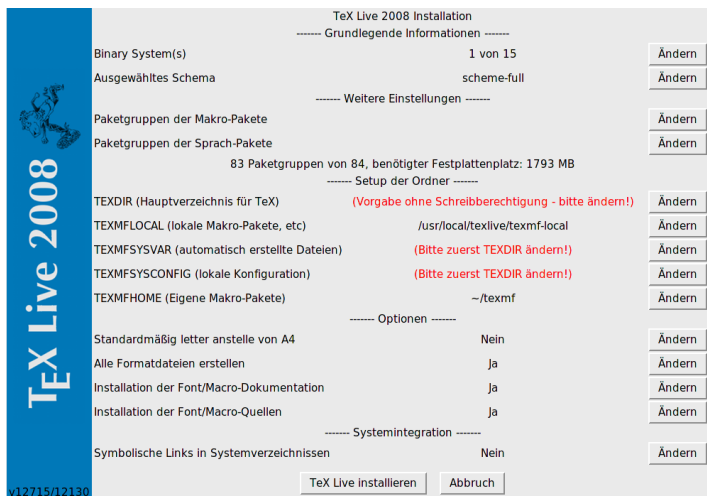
TeX Live 2008

v12715/12130

TeX Live 2008 Installation
------- Grundlegende Informationen -------

| | | |
|---|---|---|
| Binary System(s) | 1 von 15 | Ändern |
| Ausgewähltes Schema | scheme-full | Ändern |

------- Weitere Einstellungen -------

| | |
|---|---|
| Paketgruppen der Makro-Pakete | Ändern |
| Paketgruppen der Sprach-Pakete | Ändern |

83 Paketgruppen von 84, benötigter Festplattenplatz: 1793 MB
------- Setup der Ordner -------

| | | |
|---|---|---|
| TEXDIR (Hauptverzeichnis für TeX) | (Vorgabe ohne Schreibberechtigung - bitte ändern!) | Ändern |
| TEXMFLOCAL (lokale Makro-Pakete, etc) | /usr/local/texlive/texmf-local | Ändern |
| TEXMFSYSVAR (automatisch erstellte Dateien) | (Bitte zuerst TEXDIR ändern!) | Ändern |
| TEXMFSYSCONFIG (lokale Konfiguration) | (Bitte zuerst TEXDIR ändern!) | Ändern |
| TEXMFHOME (Eigene Makro-Pakete) | ~/texmf | Ändern |

------- Optionen -------

| | | |
|---|---|---|
| Standardmäßig letter anstelle von A4 | Nein | Ändern |
| Alle Formatdateien erstellen | Ja | Ändern |
| Installation der Font/Macro-Dokumentation | Ja | Ändern |
| Installation der Font/Macro-Quellen | Ja | Ändern |

------- Systemintegration -------

| | | |
|---|---|---|
| Symbolische Links in Systemverzeichnissen | Nein | Ändern |

TeX Live installieren    Abbruch